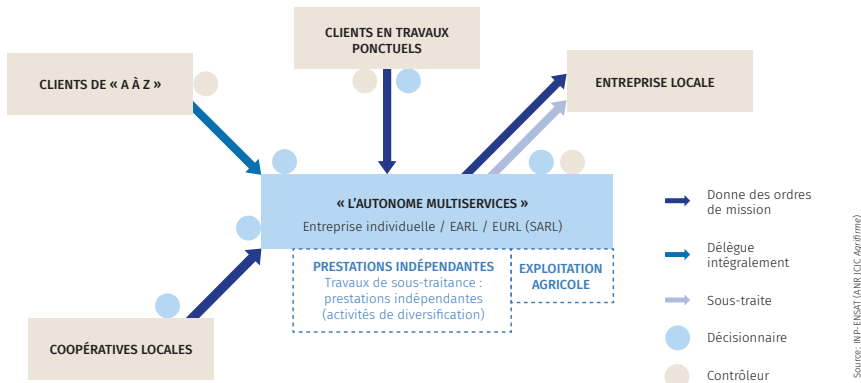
CLIENTS EN TRAVAUX PONCTUELS

CLIENTS DE « A À Z »

ENTREPRISE LOCALE

« L'AUTONOME MULTISERVICES »
Entreprise individuelle / EARL / EURL (SARL)

PRESTATIONS INDÉPENDANTES
Travaux de sous-traitance : prestations indépendantes (activités de diversification)

EXPLOITATION AGRICOLE

COOPÉRATIVES LOCALES

Donne des ordres de mission

Délègue intégralement

Sous-traite

Décisionnaire

Contrôleur

Source : INP-ENSAT/ANR ICIC Agrifirme